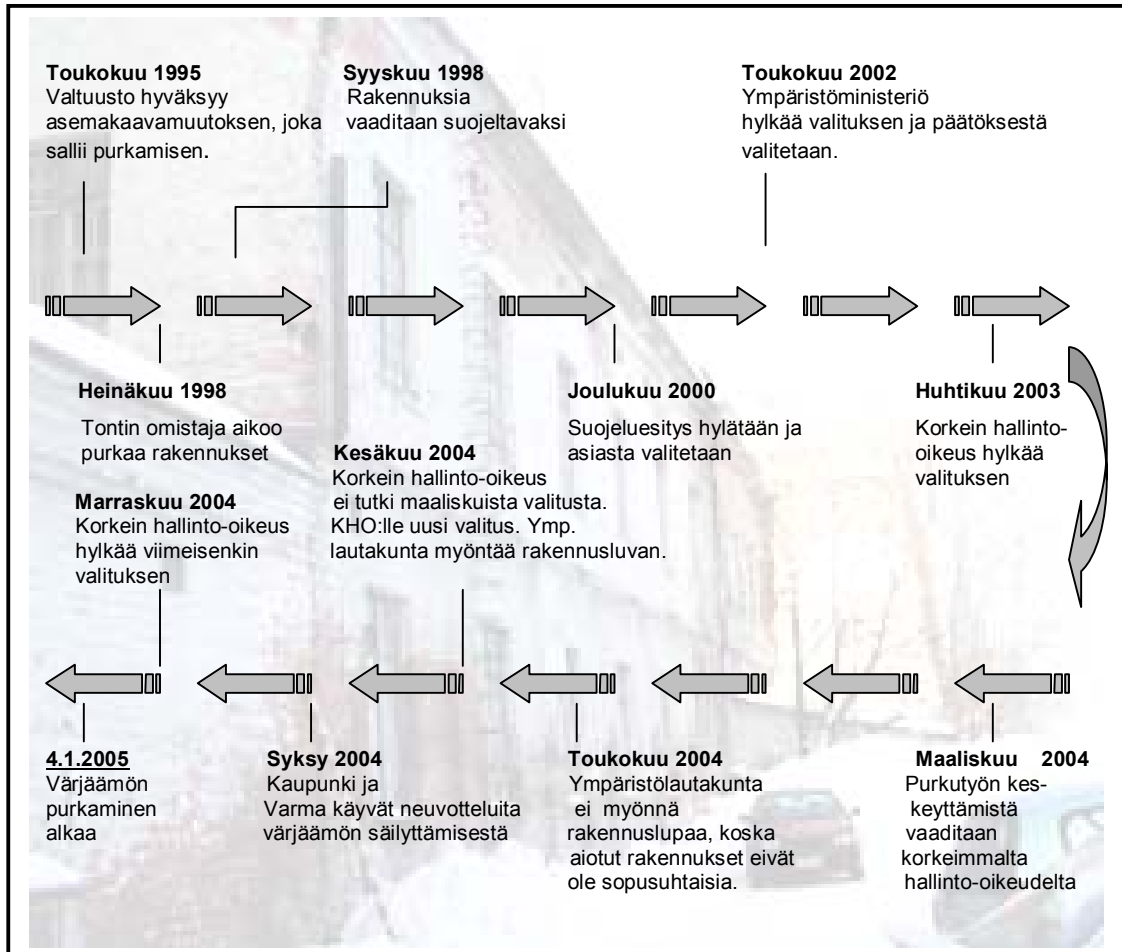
**Toukokuu 1995**
Valtuusto hyväksyy asemakaavamuutoksen, joka sallii purkamisen.

**Syyskuu 1998**
Rakennuksia vaaditaan suojeltavaksi

**Toukokuu 2002**
Ympäristöministeriö hylkää valituksen ja päätöksestä valitetaan.

**Heinäkuu 1998**
Tontin omistaja aikoo purkaa rakennukset

**Joulukuu 2000**
Suojeluesitys hylätään ja asiasta valitetaan

**Huhtikuu 2003**
Korkein hallinto-oikeus hylkää valituksen

**Kesäkuu 2004**
Korkein hallinto-oikeus ei tutki maaliskuista valitusta. KHO:lle uusi valitus. Ymp. lautakunta myöntää rakennusluvan.

**Marraskuu 2004**
Korkein hallinto-oikeus hylkää viimeisenkin valituksen

**4.1.2005**
Värjäämön purkaminen alkaa

**Syksy 2004**
Kaupunki ja Varma käyvät neuvotteluita värjäämön säilyttämisestä

**Toukokuu 2004**
Ympäristölautakunta ei myönnä rakennuslupaa, koska aiotut rakennukset eivät ole sopusuhtaisia.

**Maaliskuu 2004**
Purkutyön keskeyttämistä vaaditaan korkeimmalta hallinto-oikeudelta